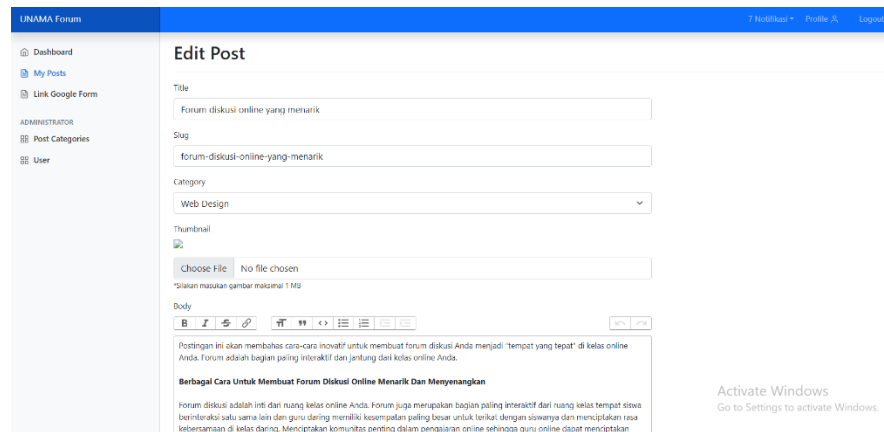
UNAMA Forum

7 Notifikasi Profile Logout

Dashboard
My Posts
Link Google Form

ADMINISTRATOR
Post Categories
User

Edit Post

Title
Forum diskusi online yang menarik

Slug
forum-diskusi-online-yang-menarik

Category
Web Design

Thumbnail

Choose File No file chosen
*Silakan masukan gambar maksimal 1 MB

Body

Postingan ini akan membahas cara-cara inovatif untuk membuat forum diskusi Anda menjadi "tempat yang tepat" di kelas online Anda. Forum adalah bagian paling interaktif dari jantung dari kelas online Anda.

Berbagai Cara Untuk Membuat Forum Diskusi Online Menarik Dan Menyenangkan

Forum diskusi adalah inti dari ruang kelas online Anda. Forum juga merupakan bagian paling interaktif dari ruang kelas tempat siswa berinteraksi satu sama lain dan guru daring memiliki kesempatan paling besar untuk terikat dengan siswanya dan menciptakan rasa kebersamaan di kelas daring. Menciptakan komunitas penting dalam pengajaran online sehingga guru online dapat menciptakan

Activate Windows
Go to Settings to activate Windows.